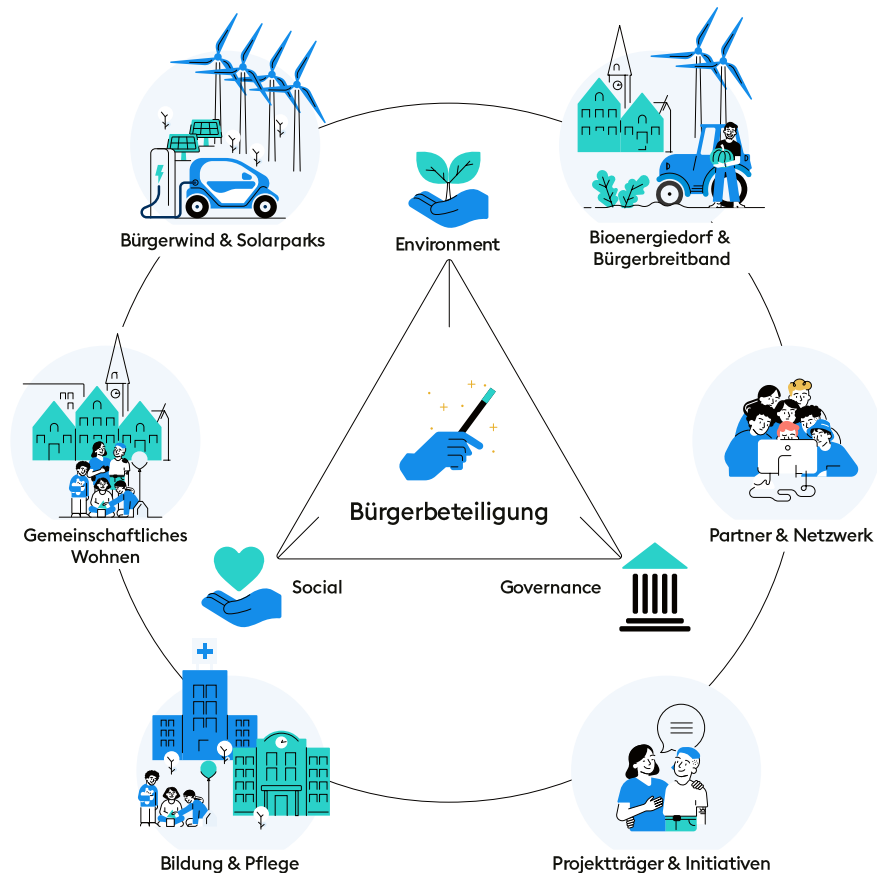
Bürgerwind & Solarparks

Environment

Bioenergiedorf & Bürgerbreitband

Gemeinschaftliches Wohnen

Bürgerbeteiligung

Partner & Netzwerk

Social

Governance

Bildung & Pflege

Projektträger & Initiativen